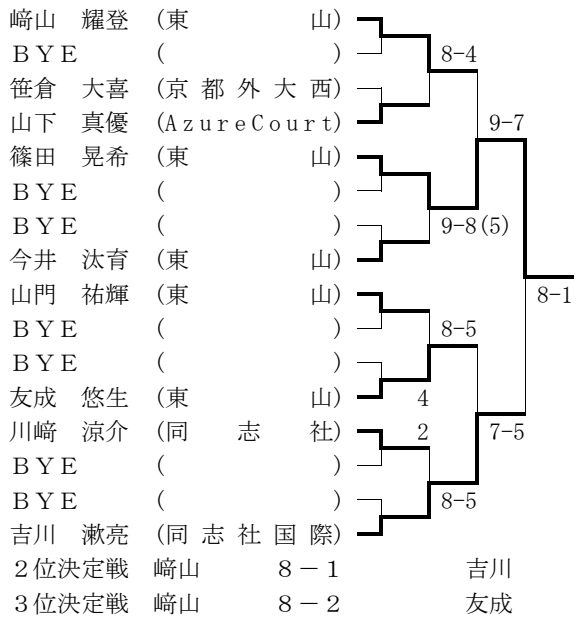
﨑山　耀登　（東　　　山）
ＢＹＥ　　　（　　　　　）
笹倉　大喜　（京都外大西）
山下　真優　（AzureCourt）
篠田　晃希　（東　　　山）
ＢＹＥ　　　（　　　　　）
ＢＹＥ　　　（　　　　　）
今井　汰育　（東　　　山）
山門　祐輝　（東　　　山）
ＢＹＥ　　　（　　　　　）
ＢＹＥ　　　（　　　　　）
友成　悠生　（東　　　山）
川﨑　涼介　（同　志　社）
ＢＹＥ　　　（　　　　　）
ＢＹＥ　　　（　　　　　）
吉川　漱亮　（同志社国際）

8-4
9-8(5)
8-5
4
2
8-5
9-7
7-5
8-1

２位決定戦　﨑山　８－１　吉川
３位決定戦　﨑山　８－２　友成